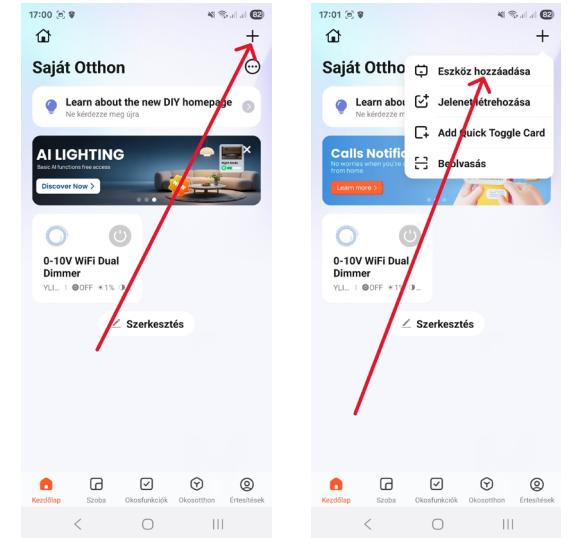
17:00 82

+

Saját Otthon

Learn about the new DIY homepage
Ne kérdezze meg újra

AI LIGHTING
Basic AI functions free access
Discover Now >

0-10V WiFi Dual Dimmer
YLI... | OFF 1%

Szerkesztés

Kezdőlap Szoba Okosfunkciók Okosotthon Értesítések

17:01 82

+

Saját Otthon

Learn about

Eszköz hozzáadása
Jelenet létrehozása
Add Quick Toggle Card
Beolvasás

Calls Notific
No worries when you're
from home.
Learn more >

0-10V WiFi Dual Dimmer
YLI... | OFF 1%

Szerkesztés

Kezdőlap Szoba Okosfunkciók Okosotthon Értesítések